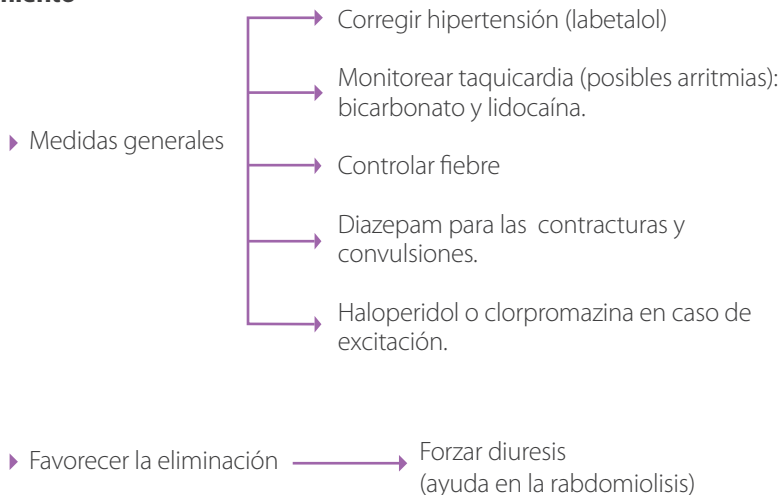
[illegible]miento

Medidas generales

Corregir hipertensión (labetalol)

Monitorear taquicardia (posibles arritmias): bicarbonato y lidocaína.

Controlar fiebre

Diazepam para las contracturas y convulsiones.

Haloperidol o clorpromazina en caso de excitación.

Favorecer la eliminación

Forzar diuresis (ayuda en la rabdomiolisis)